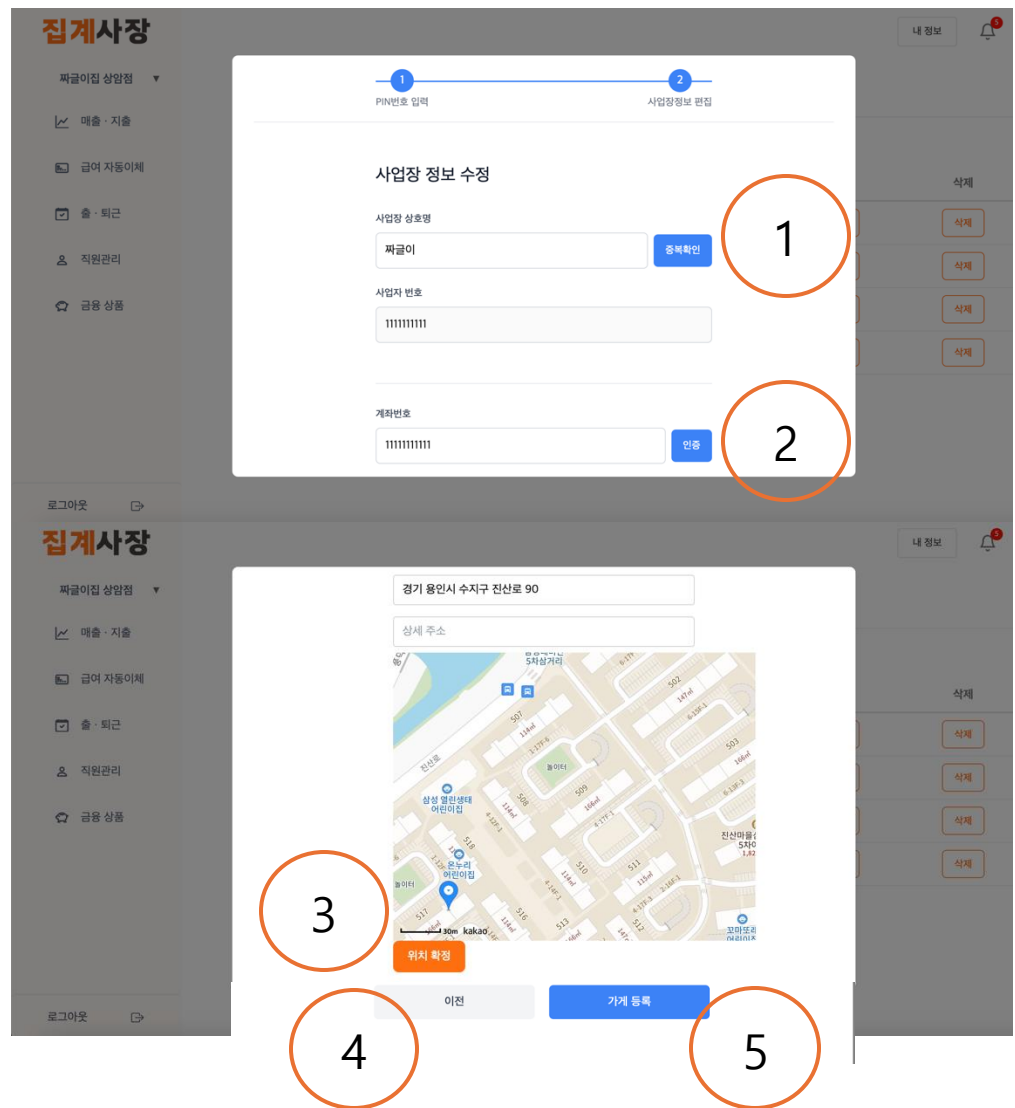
집계사장

내 정보

5

짜글이집 상암점 ▼

매출 · 지출

급여 자동이체

출 · 퇴근

직원관리

금융 상품

로그아웃

1
PIN번호 입력

2
사업장정보 편집

사업장 정보 수정

사업장 상호명

짜글이

중복확인

사업자 번호

1111111111

계좌번호

11111111111

인증

삭제

삭제
삭제
삭제
삭제

1

2

집계사장

내 정보

5

짜글이집 상암점 ▼

매출 · 지출

급여 자동이체

출 · 퇴근

직원관리

금융 상품

로그아웃

경기 용인시 수지구 진산로 90

상세 주소

5차삼거리

진산로

놀이터

삼성 열린생태 어린이집

온누리 어린이집

진산마을 5차아

꼬마또래 어린이집

507
508
509
510
511
512
513
516
517
518
502
503

30m kakao

위치 확정

이전

가게 등록

삭제

삭제
삭제
삭제
삭제

3

4

5